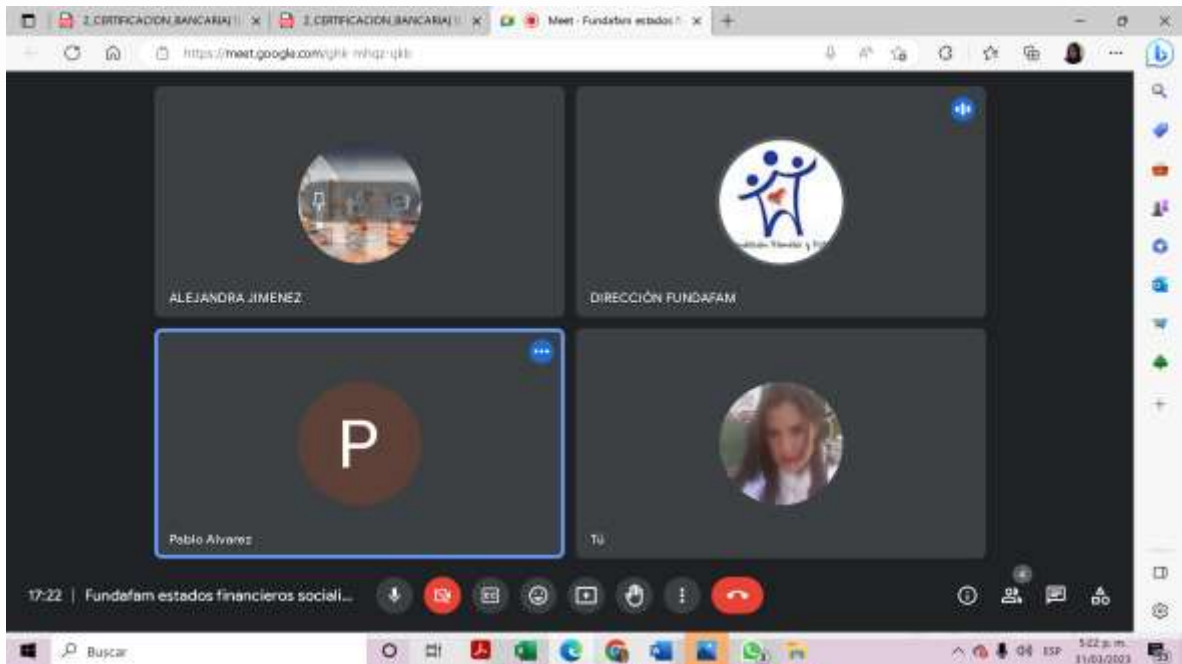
2.CERTIFICACION BANCARIA | 2.CERTIFICACION BANCARIA | Meet - Fundafam estados f

https://meet.google.com/ghk-mhqz-qkb

ALEJANDRA JIMENEZ

DIRECCIÓN FUNDAFAM

P

Pablo Alvarez

Tú

17:22 | Fundafam estados financieros sociali...

4

Buscar

ESP

5:22 p. m.
31/03/2023